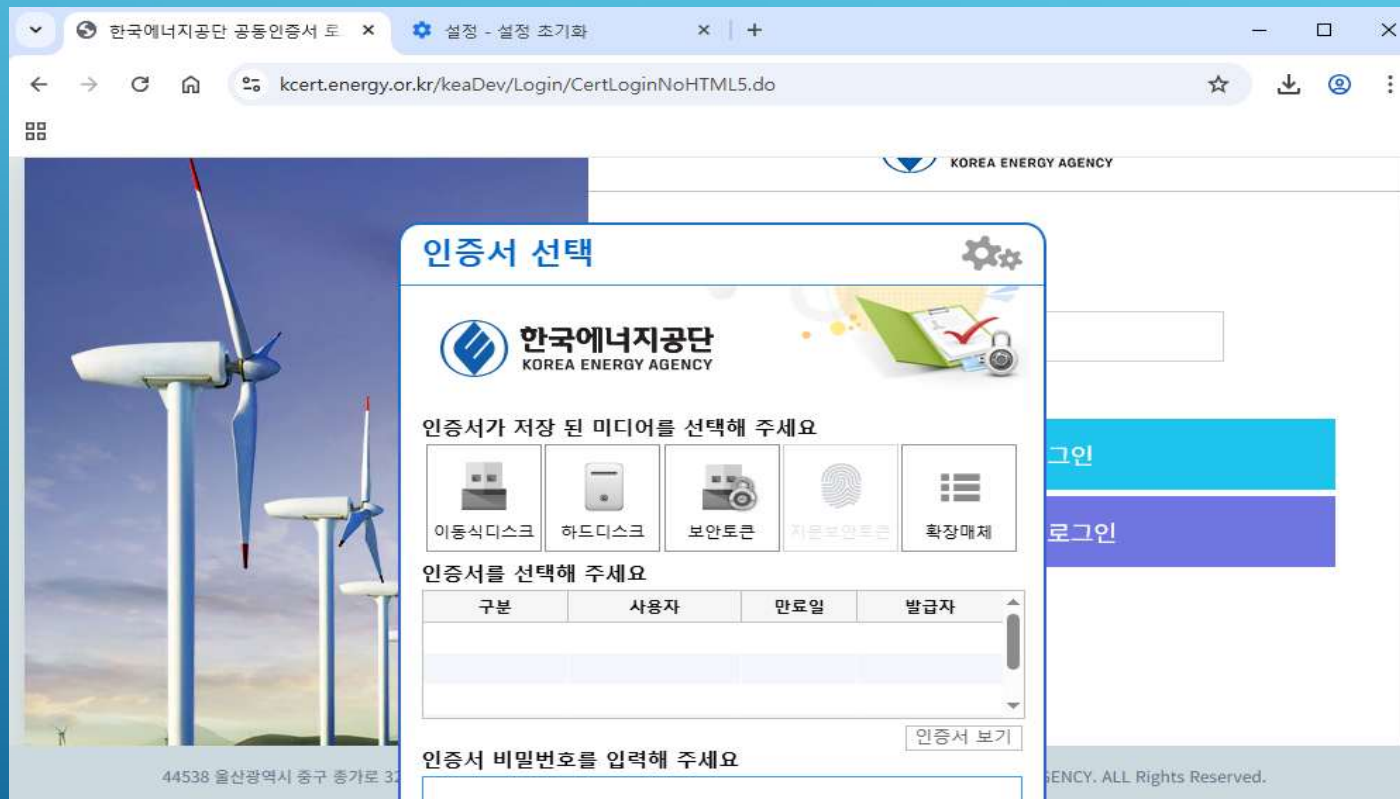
한국에너지공단 공동인증서 로 ×
설정 - 설정 초기화 ×
+

kcert.energy.or.kr/keaDev/Login/CertLoginNoHTML5.do

KOREA ENERGY AGENCY

인증서 선택

한국에너지공단
KOREA ENERGY AGENCY

인증서가 저장 된 미디어를 선택해 주세요

이동식디스크 | 하드디스크 | 보안토큰 | 지문보안토큰 | 확장매체

인증서를 선택해 주세요

| 구분 | 사용자 | 만료일 | 발급자 |
|---|---|---|---|
| | | | |

인증서 보기

인증서 비밀번호를 입력해 주세요

그인

로그인

44538 울산광역시 중구 종가로 32

GENCY. ALL Rights Reserved.